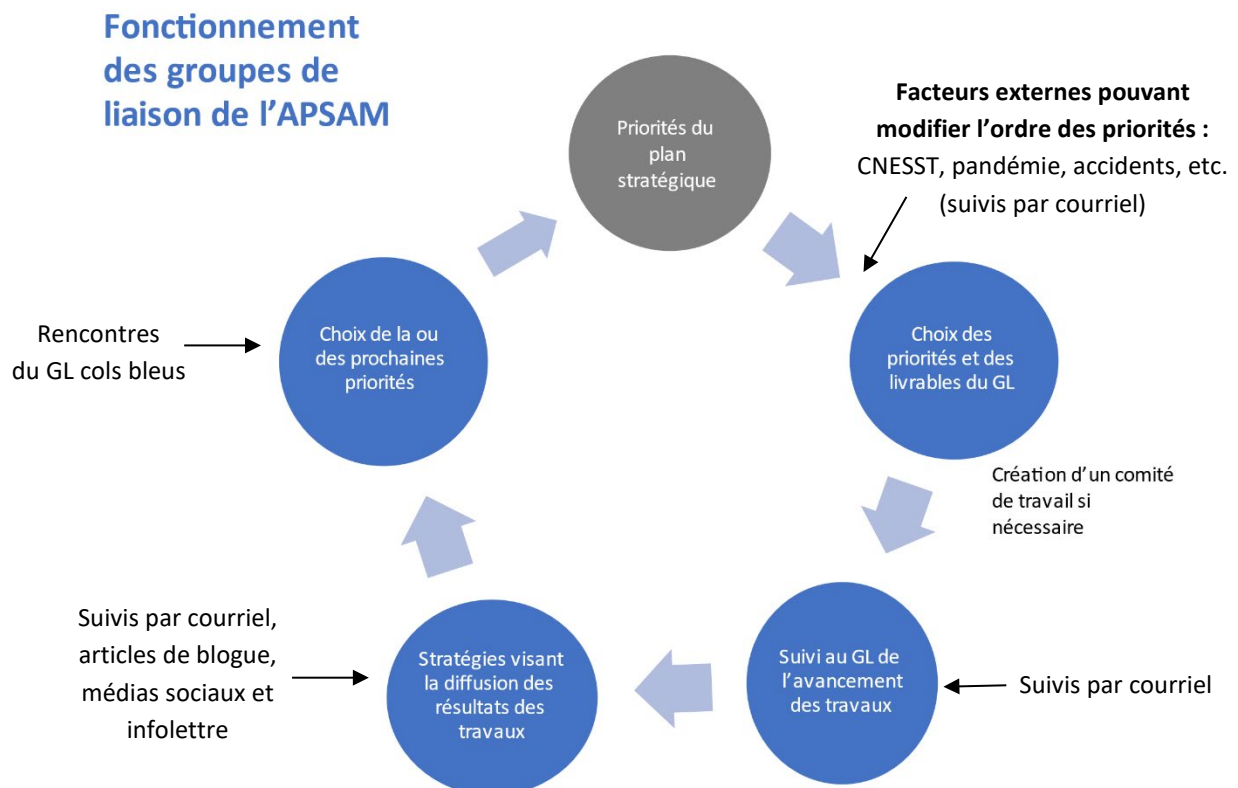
Fonctionnement des groupes de liaison de l'APSAM

Priorités du plan stratégique

Facteurs externes pouvant modifier l'ordre des priorités :
CNESST, pandémie, accidents, etc. (suivis par courriel)

Rencontres du GL cols bleus

Choix de la ou des prochaines priorités

Choix des priorités et des livrables du GL

Création d'un comité de travail si nécessaire

Suivis par courriel, articles de blogue, médias sociaux et infolettre

Stratégies visant la diffusion des résultats des travaux

Suivi au GL de l'avancement des travaux

Suivis par courriel